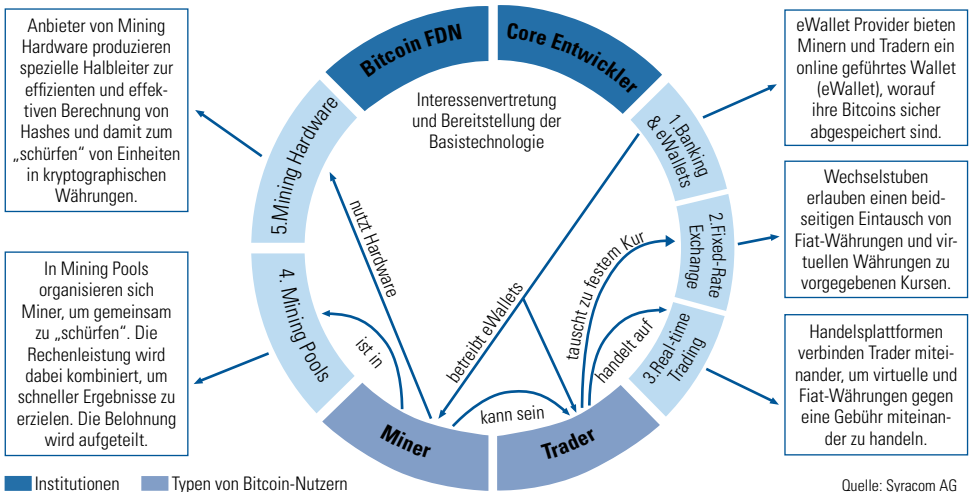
Anbieter von Mining Hardware produzieren spezielle Halbleiter zur effizienten und effektiven Berechnung von Hashes und damit zum „schürfen" von Einheiten in kryptographischen Währungen.

In Mining Pools organisieren sich Miner, um gemeinsam zu „schürfen". Die Rechenleistung wird dabei kombiniert, um schneller Ergebnisse zu erzielen. Die Belohnung wird aufgeteilt.

Bitcoin FDN

Core Entwickler

Interessenvertretung und Bereitstellung der Basistechnologie

5.Mining Hardware

4. Mining Pools

1.Banking & eWallets

2.Fixed-Rate Exchange

3.Real-time Trading

nutzt Hardware

ist in

betreibt eWallets

tauscht zu festem Kur

handelt auf

kann sein

Miner

Trader

eWallet Provider bieten Minern und Tradern ein online geführtes Wallet (eWallet), worauf ihre Bitcoins sicher abgespeichert sind.

Wechselstuben erlauben einen beidseitigen Eintausch von Fiat-Währungen und virtuellen Währungen zu vorgegebenen Kursen.

Handelsplattformen verbinden Trader miteinander, um virtuelle und Fiat-Währungen gegen eine Gebühr miteinander zu handeln.

Institutionen

Typen von Bitcoin-Nutzern

Quelle: Syracom AG